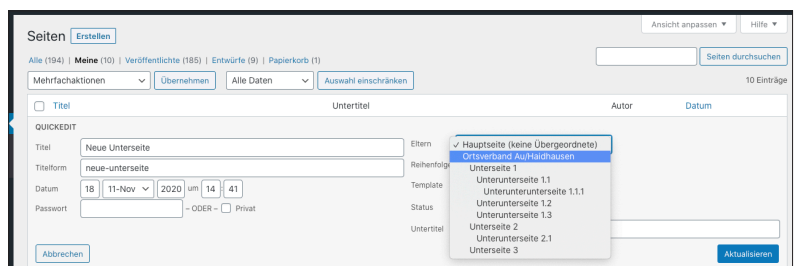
Ansicht anpassen ▼ Hilfe ▼

Seiten Erstellen

Alle (194) | Meine (10) | Veröffentlichte (185) | Entwürfe (9) | Papierkorb (1)

Seiten durchsuchen

Mehrfachaktionen Übernehmen Alle Daten Auswahl einschränken

10 Einträge

Titel Untertitel Autor Datum

QUICKEDIT

Titel Neue Unterseite

Titelform neue-unterseite

Datum 18 11-Nov 2020 um 14 : 41

Passwort – ODER – Privat

Eltern
✓ Hauptseite (keine Übergeordnete)
Ortsverband Au/Haidhausen
Unterseite 1
Unterunterseite 1.1
Unterunterunterseite 1.1.1
Unterunterseite 1.2
Unterunterseite 1.3
Unterseite 2
Unterunterseite 2.1
Unterseite 3

Reihenfolg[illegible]

Template

Status

Untertitel

Abbrechen

Aktualisieren